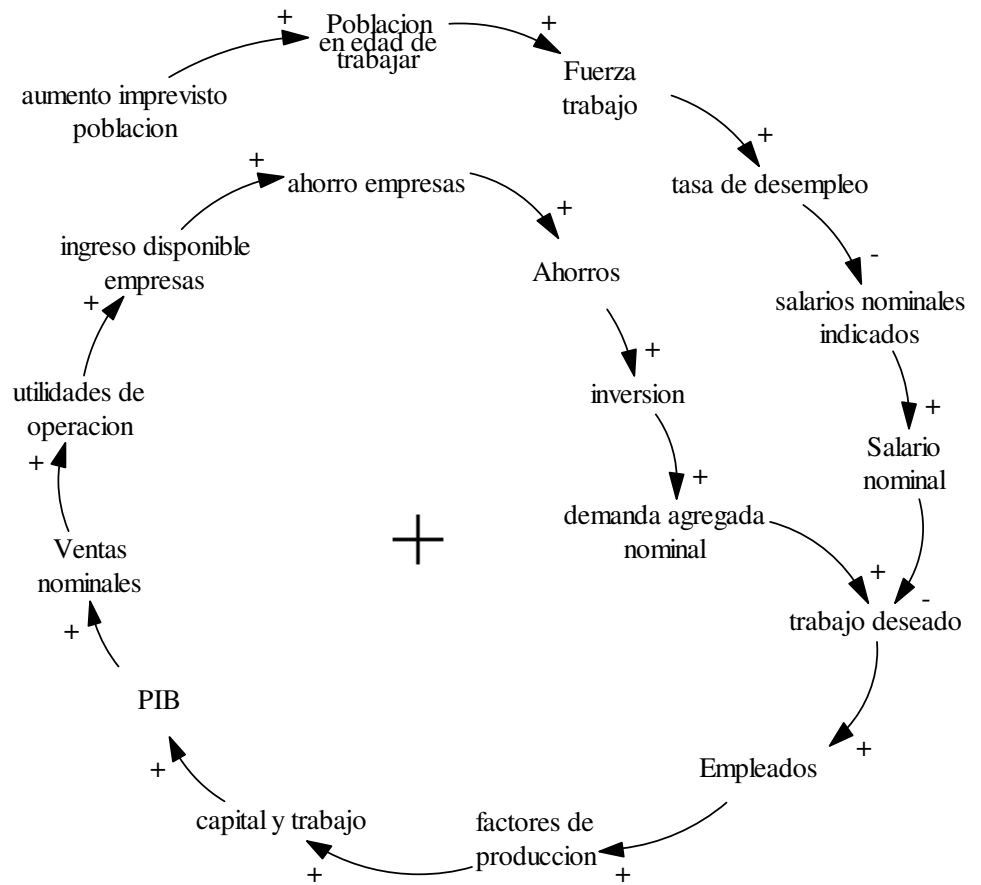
aumento imprevisto poblacion

+

Poblacion en edad de trabajar

+

Fuerza trabajo

+

tasa de desempleo

-

salarios nominales indicados

+

Salario nominal

-

trabajo deseado

+

Empleados

+

factores de produccion

+

capital y trabajo

+

PIB

+

Ventas nominales

+

utilidades de operacion

+

ingreso disponible empresas

+

ahorro empresas

+

Ahorros

+

inversion

+

demanda agregada nominal

+

+